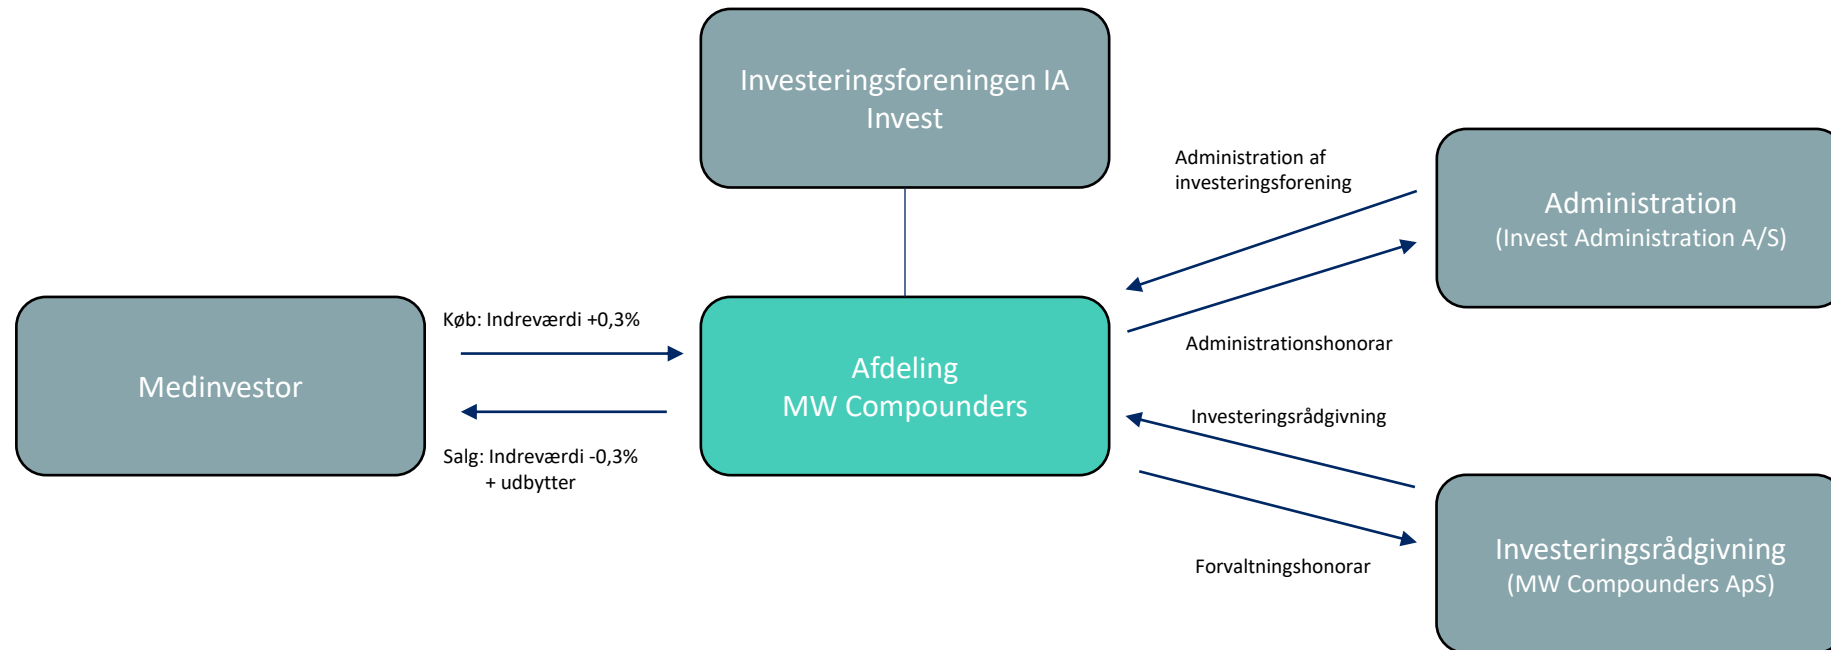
Investeringsforeningen IA Invest

Administration af investeringsforening

Administration
(Invest Administration A/S)

Medinvestor

Køb: Indreværdi +0,3%

Salg: Indreværdi -0,3%
+ udbytter

Afdeling
MW Compounders

Administrationshonorar

Investeringsrådgivning

Forvaltningshonorar

Investeringsrådgivning
(MW Compounders ApS)